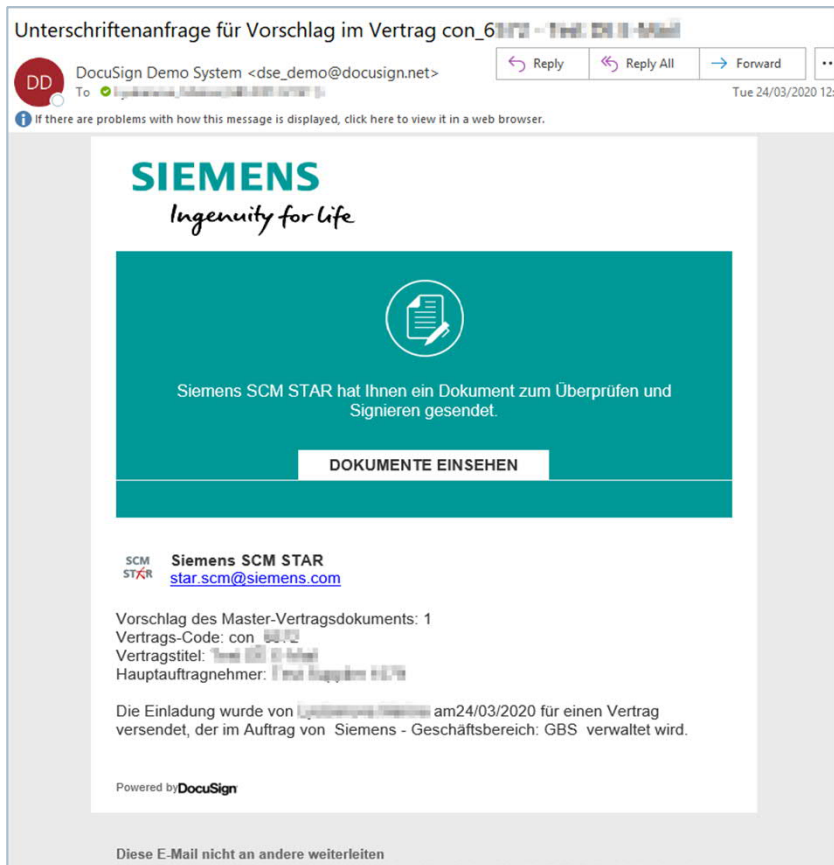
Unterschriftenanfrage für Vorschlag im Vertrag con_6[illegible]

DD DocuSign Demo System <dse_demo@docusign.net>
To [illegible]

Reply Reply All Forward ...

Tue 24/03/2020 12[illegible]

If there are problems with how this message is displayed, click here to view it in a web browser.

SIEMENS
Ingenuity for life

Siemens SCM STAR hat Ihnen ein Dokument zum Überprüfen und Signieren gesendet.

DOKUMENTE EINSEHEN

SCM STAR
Siemens SCM STAR
star.scm@siemens.com

Vorschlag des Master-Vertragsdokuments: 1
Vertrags-Code: con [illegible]
Vertragstitel: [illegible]
Hauptauftragnehmer: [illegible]

Die Einladung wurde von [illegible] am24/03/2020 für einen Vertrag versendet, der im Auftrag von Siemens - Geschäftsbereich: GBS verwaltet wird.

Powered by DocuSign

Diese E-Mail nicht an andere weiterleiten